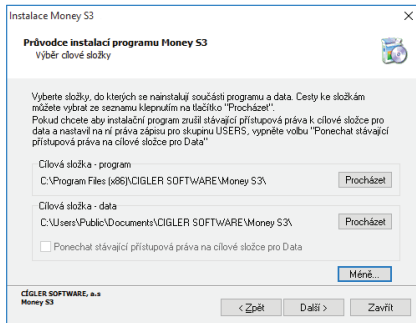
Instalace Money S3

×

Průvodce instalací programu Money S3
Výběr cílové složky

Vyberte složky, do kterých se nainstalují součásti programu a data. Cesty ke složkám můžete vybrat ze seznamu klepnutím na tlačítko "Procházet".
Pokud chcete aby instalační program zrušil stávající přístupová práva k cílové složce pro data a nastavil na ní práva zápisu pro skupinu USERS, vypněte volbu "Ponechat stávající přístupová práva na cílové složce pro Data"

Cílová složka - program
C:\Program Files (x86)\CIGLER SOFTWARE\Money S3\
Procházet

Cílová složka - data
C:\Users\Public\Documents\CIGLER SOFTWARE\Money S3\
Procházet

Ponechat stávající přístupová práva na cílové složce pro Data

Méně...

CÍGLER SOFTWARE, a.s
Money S3

< Zpět
Další >
Zavřít